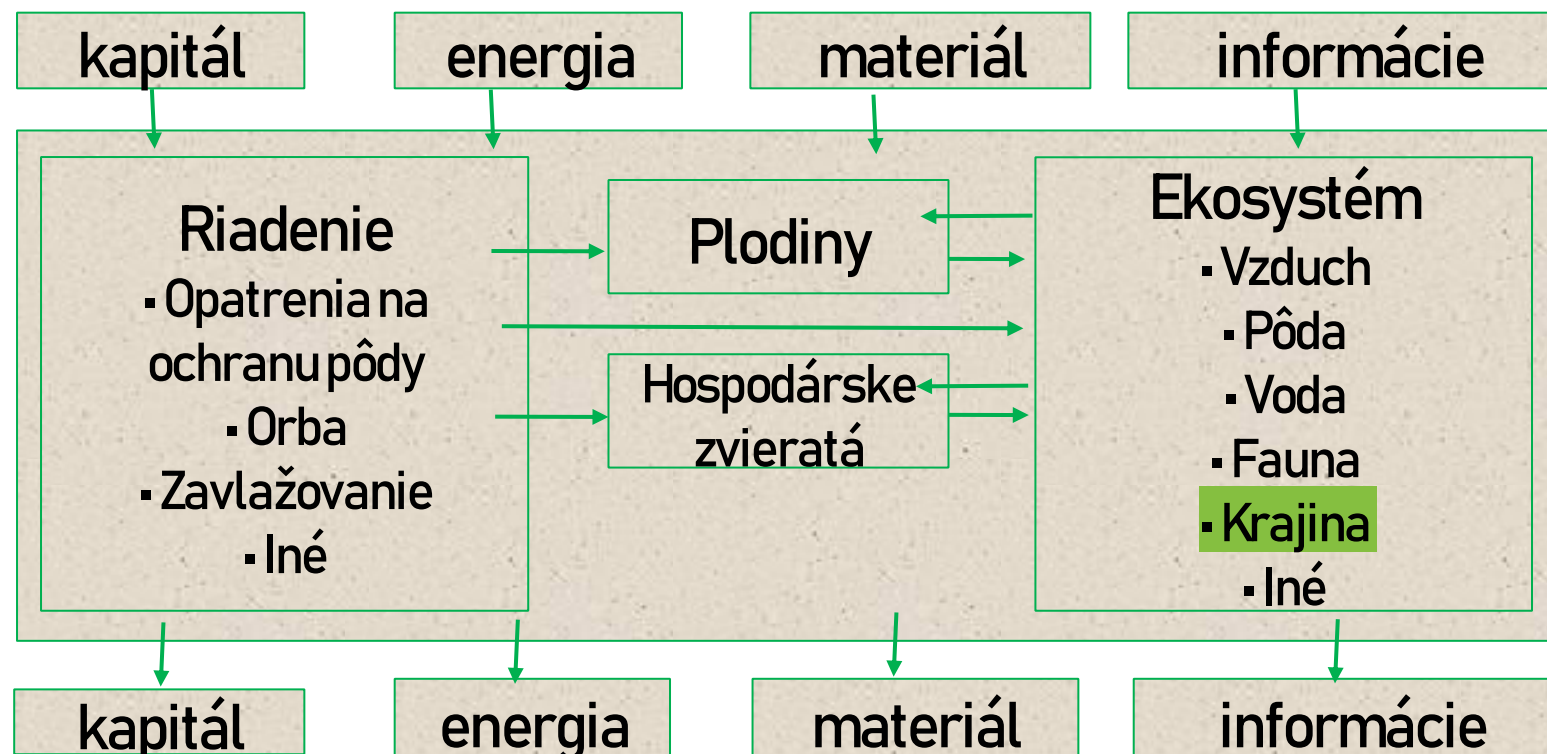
kapitál
energia
materiál
informácie

Riadenie
▪ Opatrenia na ochranu pôdy
▪ Orba
▪ Zavlažovanie
▪ Iné

Plodiny

Hospodárske zvieratá

Ekosystém
▪ Vzduch
▪ Pôda
▪ Voda
▪ Fauna
▪ Krajina
▪ Iné

kapitál
energia
materiál
informácie